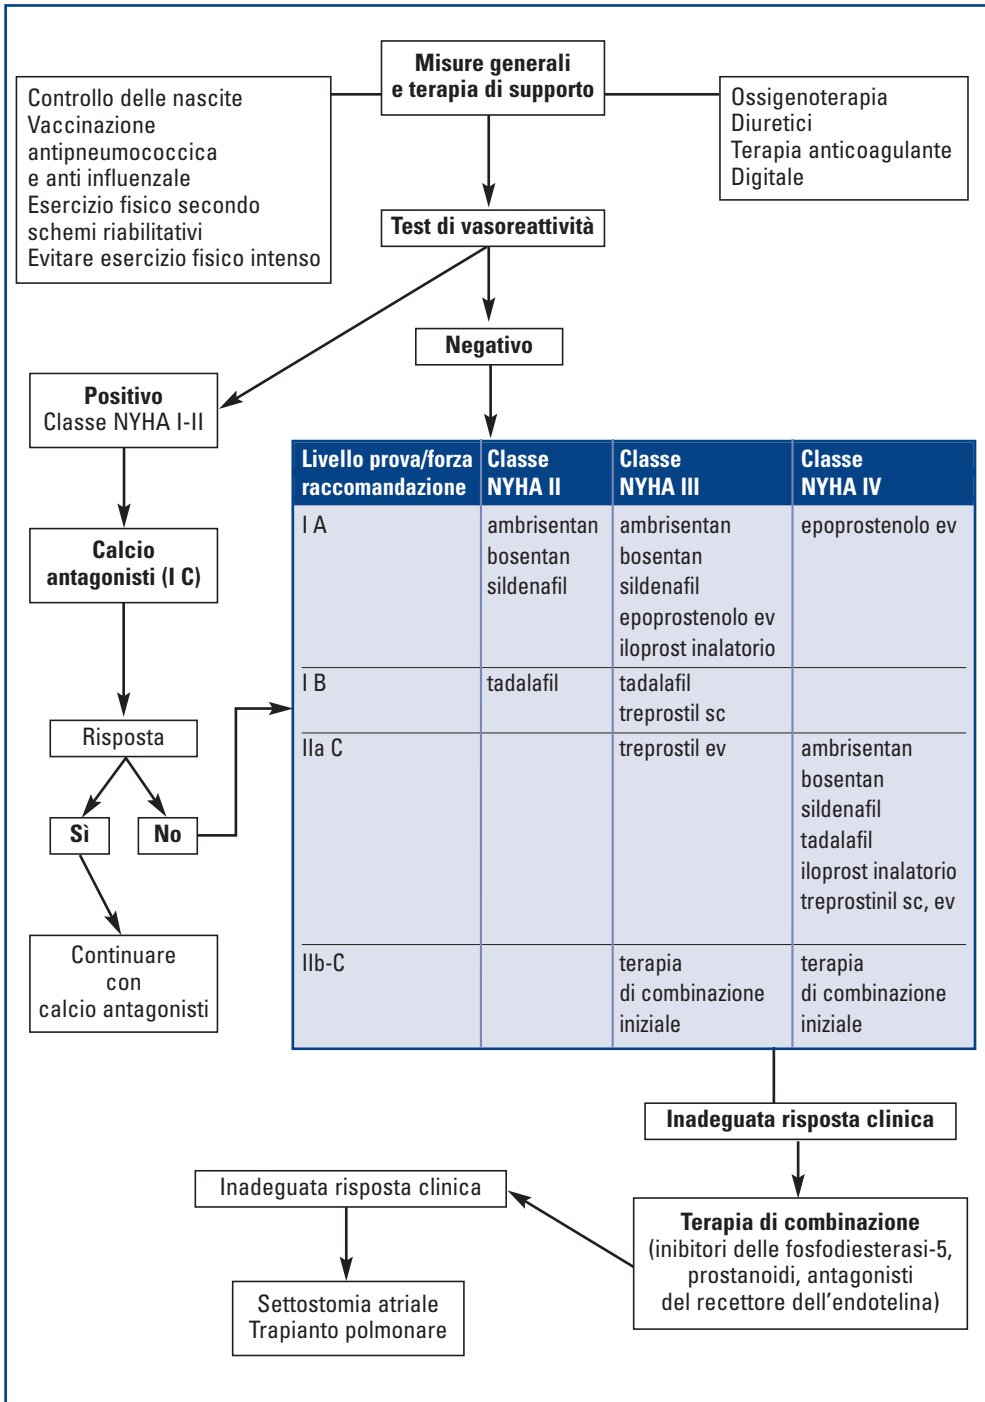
Misure generali e terapia di supporto

Controllo delle nascite
Vaccinazione antipneumococcica e anti influenzale
Esercizio fisico secondo schemi riabilitativi
Evitare esercizio fisico intenso

Ossigenoterapia
Diuretici
Terapia anticoagulante
Digitale

Test di vasoreattività

Negativo

Positivo
Classe NYHA I-II

Calcio antagonisti (I C)

Risposta

Sì

No

Continuare con calcio antagonisti

| Livello prova/forza raccomandazione | Classe NYHA II | Classe NYHA III | Classe NYHA IV |
|---|---|---|---|
| I A | ambrisentan bosentan sildenafil | ambrisentan bosentan sildenafil epoprostenolo ev iloprost inalatorio | epoprostenolo ev |
| I B | tadalafil | tadalafil treprostil sc | |
| IIa C | | treprostil ev | ambrisentan bosentan sildenafil tadalafil iloprost inalatorio treprostinil sc, ev |
| IIb-C | | terapia di combinazione iniziale | terapia di combinazione iniziale |

Inadeguata risposta clinica

Terapia di combinazione
(inibitori delle fosfodiesterasi-5, prostanoidi, antagonisti del recettore dell'endotelina)

Inadeguata risposta clinica

Settostomia atriale
Trapianto polmonare